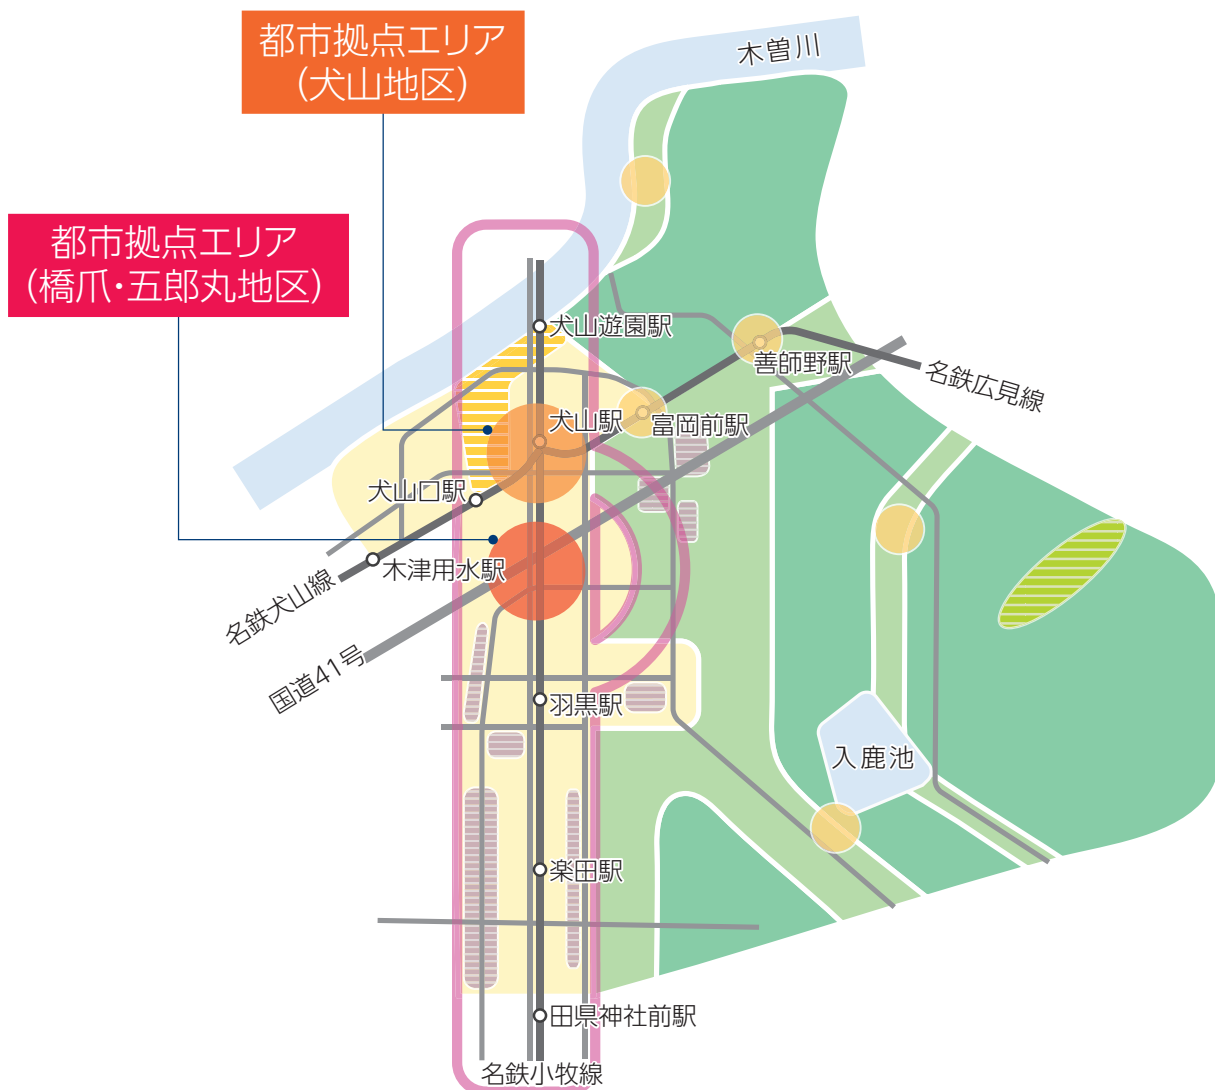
都市拠点エリア
(犬山地区)

都市拠点エリア
(橋爪・五郎丸地区)

木曽川

犬山遊園駅

善師野駅

名鉄広見線

犬山駅

富岡前駅

犬山口駅

木津用水駅

名鉄犬山線

国道41号

羽黒駅

入鹿池

楽田駅

田県神社前駅

名鉄小牧線